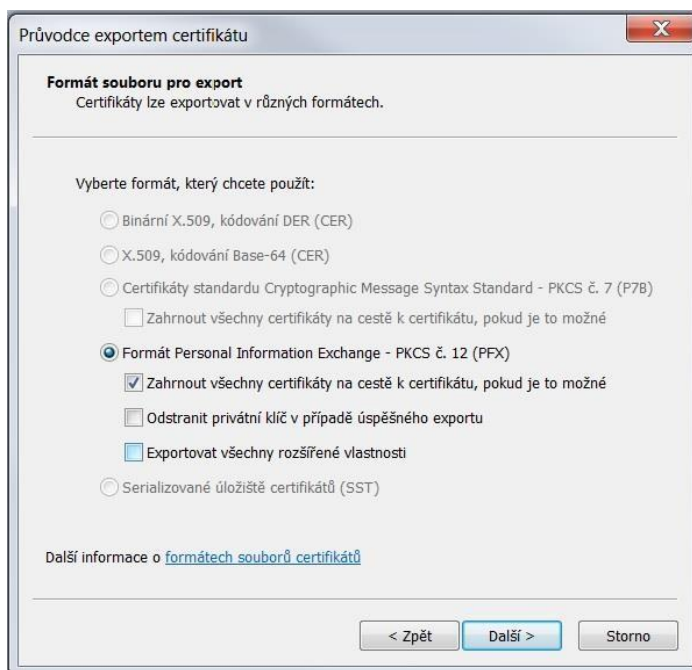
Průvodce exportem certifikátu

Formát souboru pro export
Certifikáty lze exportovat v různých formátech.

Vyberte formát, který chcete použít:

Binární X.509, kódování DER (CER)

X.509, kódování Base-64 (CER)

Certifikáty standardu Cryptographic Message Syntax Standard - PKCS č. 7 (P7B)

Zahrnout všechny certifikáty na cestě k certifikátu, pokud je to možné

Formát Personal Information Exchange - PKCS č. 12 (PFX)

Zahrnout všechny certifikáty na cestě k certifikátu, pokud je to možné

Odstranit privátní klíč v případě úspěšného exportu

Exportovat všechny rozšířené vlastnosti

Serializované úložiště certifikátů (SST)

Další informace o formátech souborů certifikátů

< Zpět | Další > | Storno